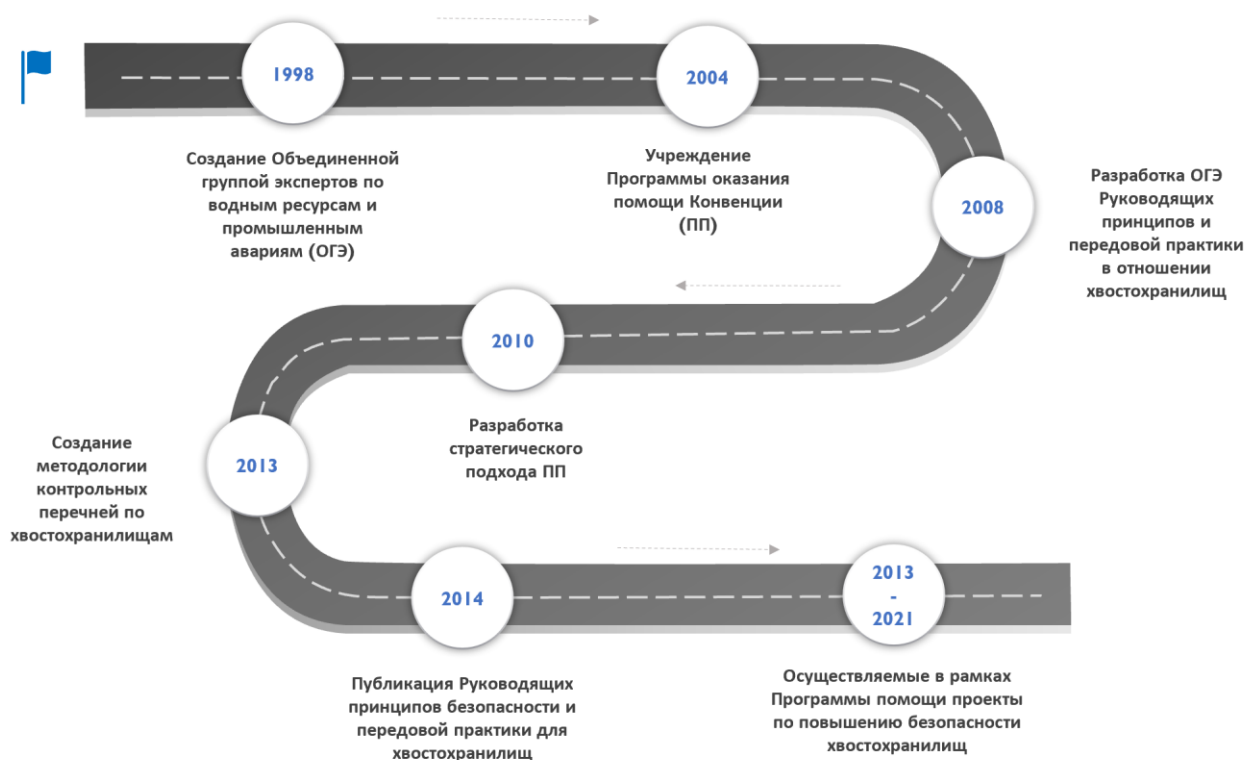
1998

Создание Объединенной группой экспертов по водным ресурсам и промышленным авариям (ОГЭ)

2004

Учреждение Программы оказания помощи Конвенции (ПП)

2008

Разработка ОГЭ Руководящих принципов и передовой практики в отношении хвостохранилищ

2010

Разработка стратегического подхода ПП

2013

Создание методологии контрольных перечней по хвостохранилищам

2014

Публикация Руководящих принципов безопасности и передовой практики для хвостохранилищ

2013 - 2021

Осуществляемые в рамках Программы помощи проекты по повышению безопасности хвостохранилищ